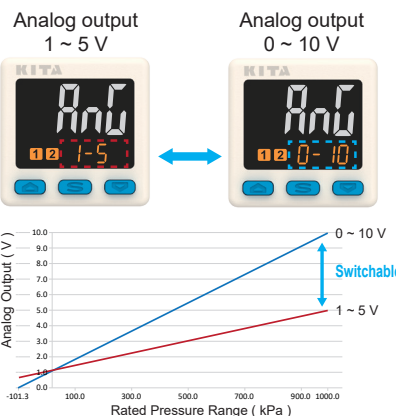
Analog output
1 ~ 5 V

Analog output
0 ~ 10 V

KITA
AnG
1 2 1-5

KITA
AnG
1 2 0-10

10.0
9.0
8.0
7.0
6.0
5.0
4.0
3.0
2.0
1.0
0.0
Analog Output ( V )
-101.3
100.0
300.0
500.0
700.0
900.0
1000.0
Rated Pressure Range ( kPa )

0 ~ 10 V
Switchable
1 ~ 5 V